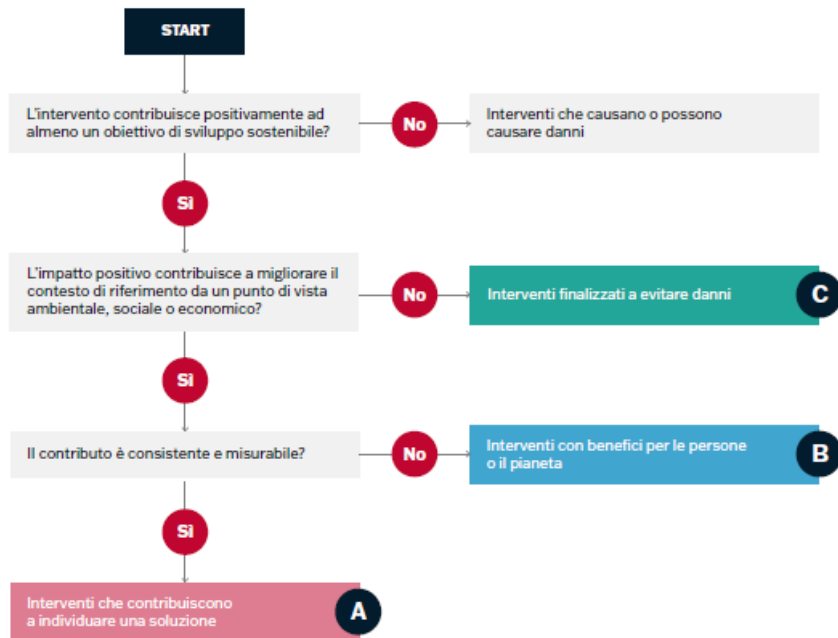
START

L'intervento contribuisce positivamente ad almeno un obiettivo di sviluppo sostenibile?

No

Interventi che causano o possono causare danni

Sì

L'impatto positivo contribuisce a migliorare il contesto di riferimento da un punto di vista ambientale, sociale o economico?

No

Interventi finalizzati a evitare danni

C

Sì

Il contributo è consistente e misurabile?

No

Interventi con benefici per le persone o il pianeta

B

Sì

Interventi che contribuiscono a individuare una soluzione

A